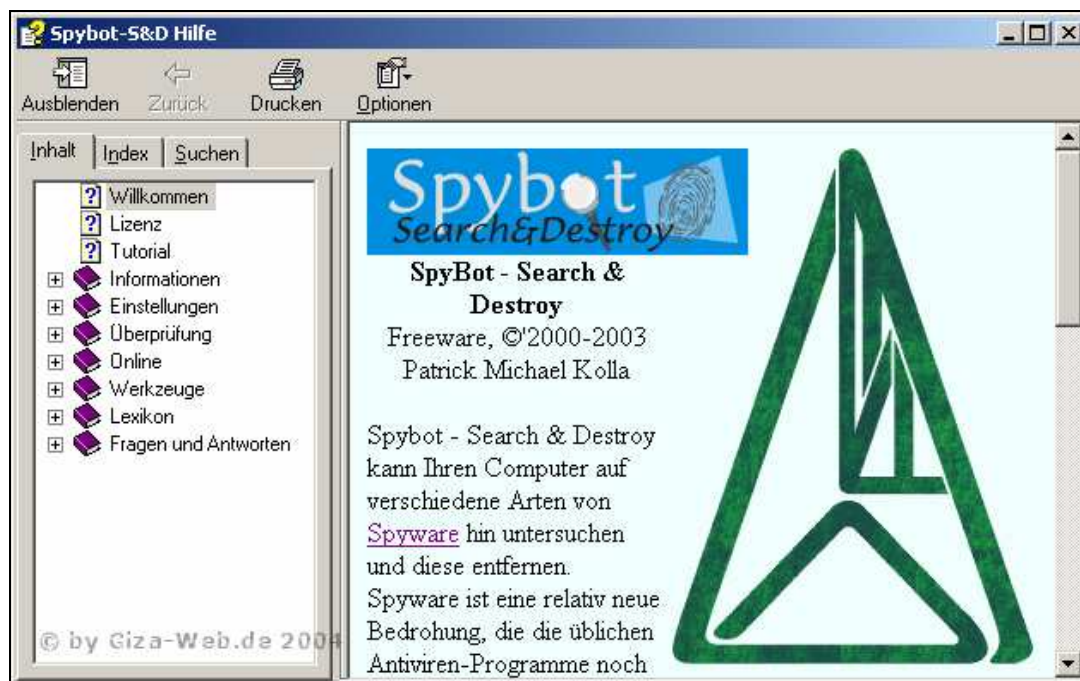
Spybot-S&D Hilfe

Ausblenden Zurück Drucken Optionen

Inhalt Index Suchen

Willkommen
Lizenz
Tutorial
Informationen
Einstellungen
Überprüfung
Online
Werkzeuge
Lexikon
Fragen und Antworten

© by Giza-Web.de 2004

Spybot Search&Destroy

SpyBot - Search & Destroy
Freeware, ©'2000-2003
Patrick Michael Kolla

Spybot - Search & Destroy kann Ihren Computer auf verschiedene Arten von Spyware hin untersuchen und diese entfernen. Spyware ist eine relativ neue Bedrohung, die die üblichen Antiviren-Programme noch